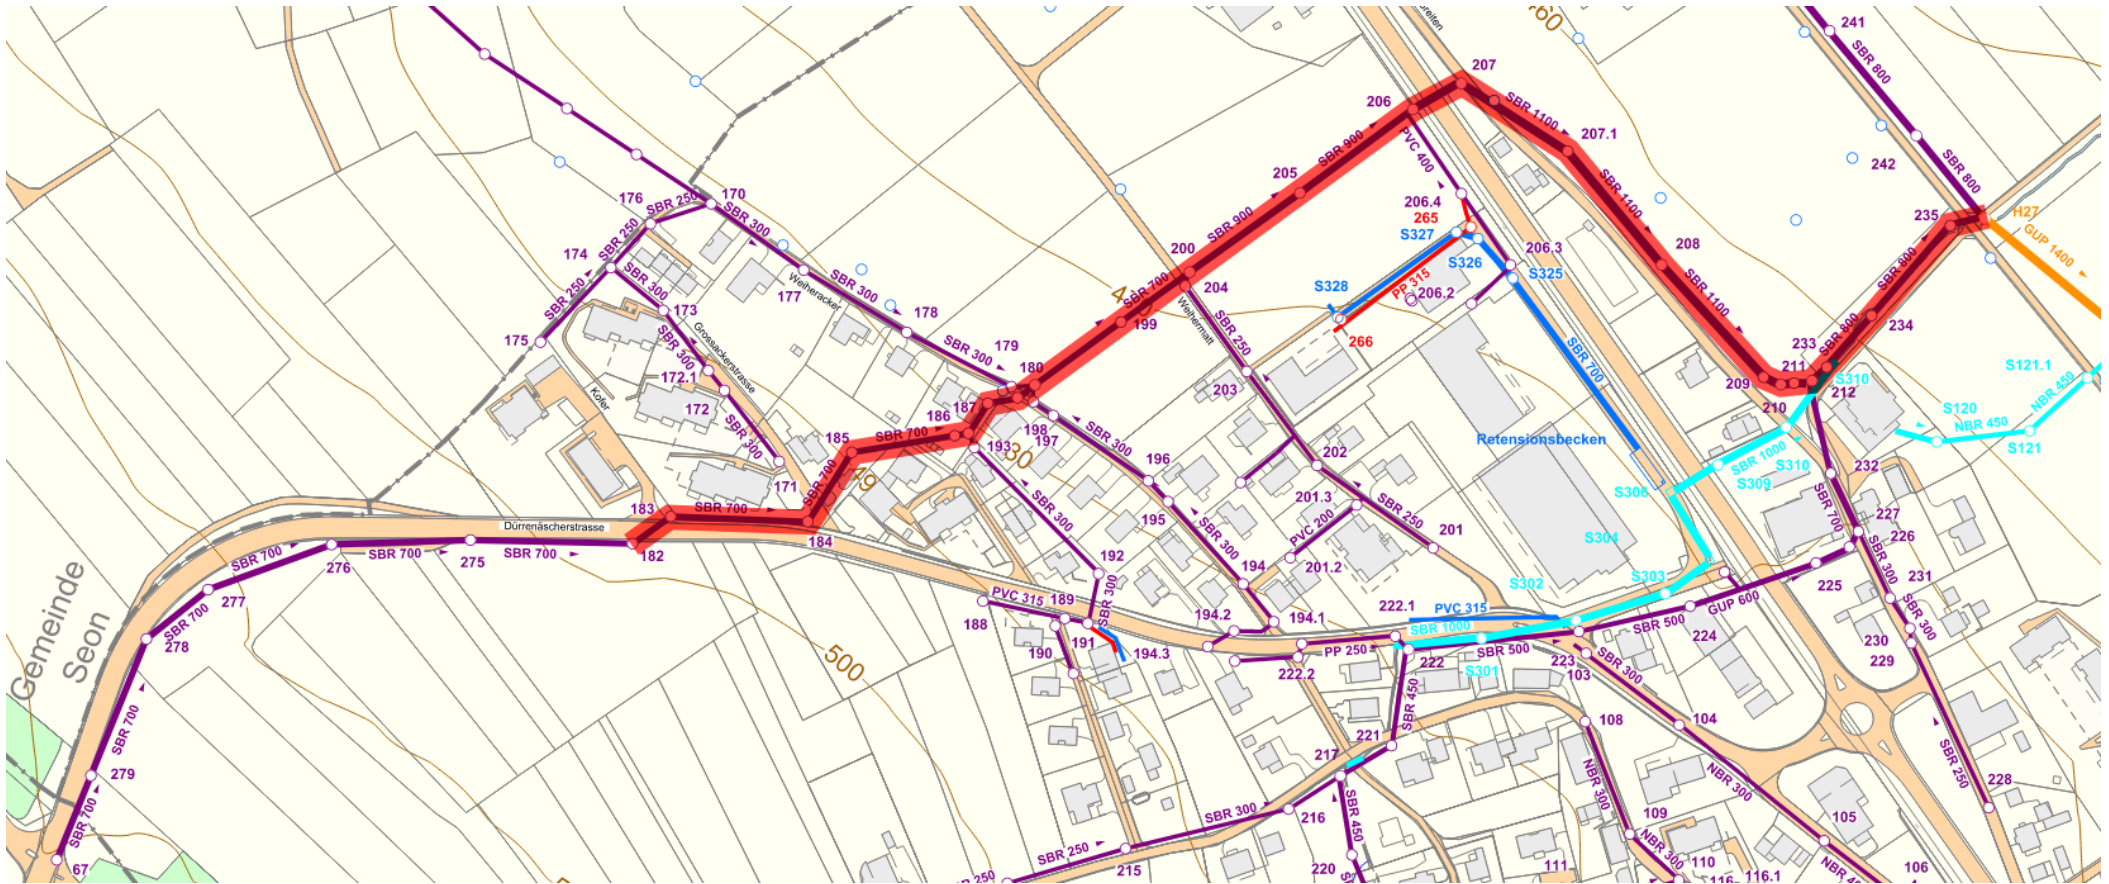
Gemeinde Seon

241
SBR 800
207
206
SBR 1100
207.1
SBR 900
PVC 400
205
206.4
265
S327
206.3
S326
S325
S328
PP 315
206.2
266
SBR 1100
208
SBR 1100
SBR 800
242
SBR 800
235
H27
GUP 1400
SBR 800
234
233
SBR 800
211
S310
212
209
210
S121.1
S120
NBR 450
NBR 450
S121
176
SBR 250
170
SBR 300
174
SBR 250
SBR 300
Weiheracker
177
SBR 300
178
SBR 250
173
Grossackerstrasse
175
SBR 300
172.1
SBR 300
179
180
SBR 700
199
200
SBR 900
204
Weihermatt
SBR 250
SBR 700
203
172
SBR 300
Kofer
186
187
198
197
SBR 300
196
185
SBR 700
193
Retensionsbecken
SBR 700
202
SBR 1000
S310
S309
S306
171
SBR 700
SBR 300
201.3
SBR 250
201
183
SBR 700
184
195
PVC 200
SBR 300
S304
Dürrenäscherstrasse
182
192
194
201.2
SBR 700
227
226
232
SBR 700
SBR 300
231
SBR 300
230
229
SBR 700
SBR 700
SBR 700
276
275
277
278
SBR 700
279
SBR 700
67
PVC 315
189
188
SBR 300
190
191
194.3
194.2
194.1
222.1
PVC 315
SBR 1000
S302
S303
GUP 600
225
SBR 500
224
PP 250
222
SBR 500
223
103
SBR 300
222.2
S301
SBR 450
221
217
104
108
NBR 300
NBR 300
109
NBR 300
105
SBR 250
228
SBR 300
216
SBR 450
SBR 250
215
220
111
110
116.1
106
NBR 450
500
430
449
460
250